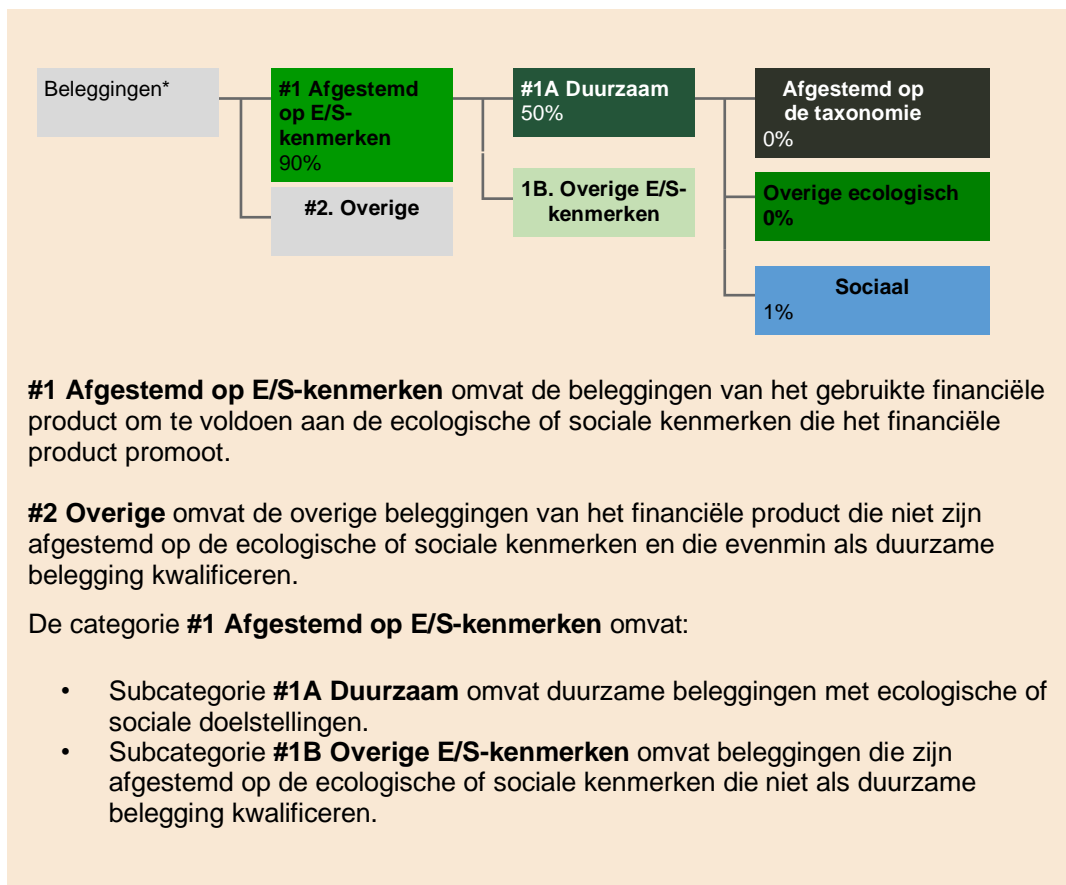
Beleggingen*

#1 Afgestemd op E/S-kenmerken
90%

#2. Overige

#1A Duurzaam
50%

1B. Overige E/S-kenmerken

Afgestemd op de taxonomie
0%

Overige ecologisch
0%

Sociaal
1%

**#1 Afgestemd op E/S-kenmerken** omvat de beleggingen van het gebruikte financiële product om te voldoen aan de ecologische of sociale kenmerken die het financiële product promoot.

**#2 Overige** omvat de overige beleggingen van het financiële product die niet zijn afgestemd op de ecologische of sociale kenmerken en die evenmin als duurzame belegging kwalificeren.

De categorie **#1 Afgestemd op E/S-kenmerken** omvat:

• Subcategorie **#1A Duurzaam** omvat duurzame beleggingen met ecologische of sociale doelstellingen.
• Subcategorie **#1B Overige E/S-kenmerken** omvat beleggingen die zijn afgestemd op de ecologische of sociale kenmerken die niet als duurzame belegging kwalificeren.